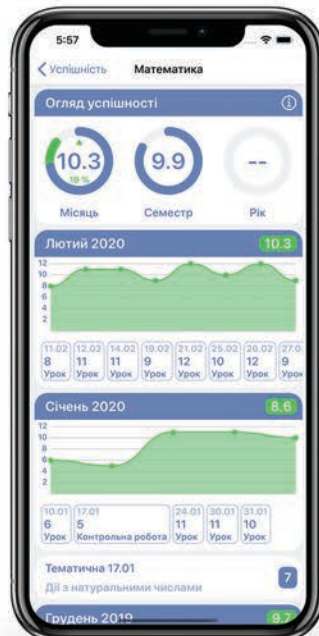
5:57

Успішність Математика

Огляд успішності

10.3
18 %
Місяць

9.9
Семестр

--
Рік

Лютий 2020 10.3

12
10
8
6
4
2

11.02 8 Урок
12.02 11 Урок
14.02 11 Урок
19.02 9 Урок
21.02 12 Урок
25.02 10 Урок
26.02 12 Урок
27.02 9 Урок

Січень 2020 8.6

12
10
8
6
4
2

10.01 6 Урок
17.01 5 Контрольна робота
24.01 11 Урок
30.01 11 Урок
31.01 10 Урок

Тематична 17.01
Дії з натуральними числами
7

Грудень 2019 9.7